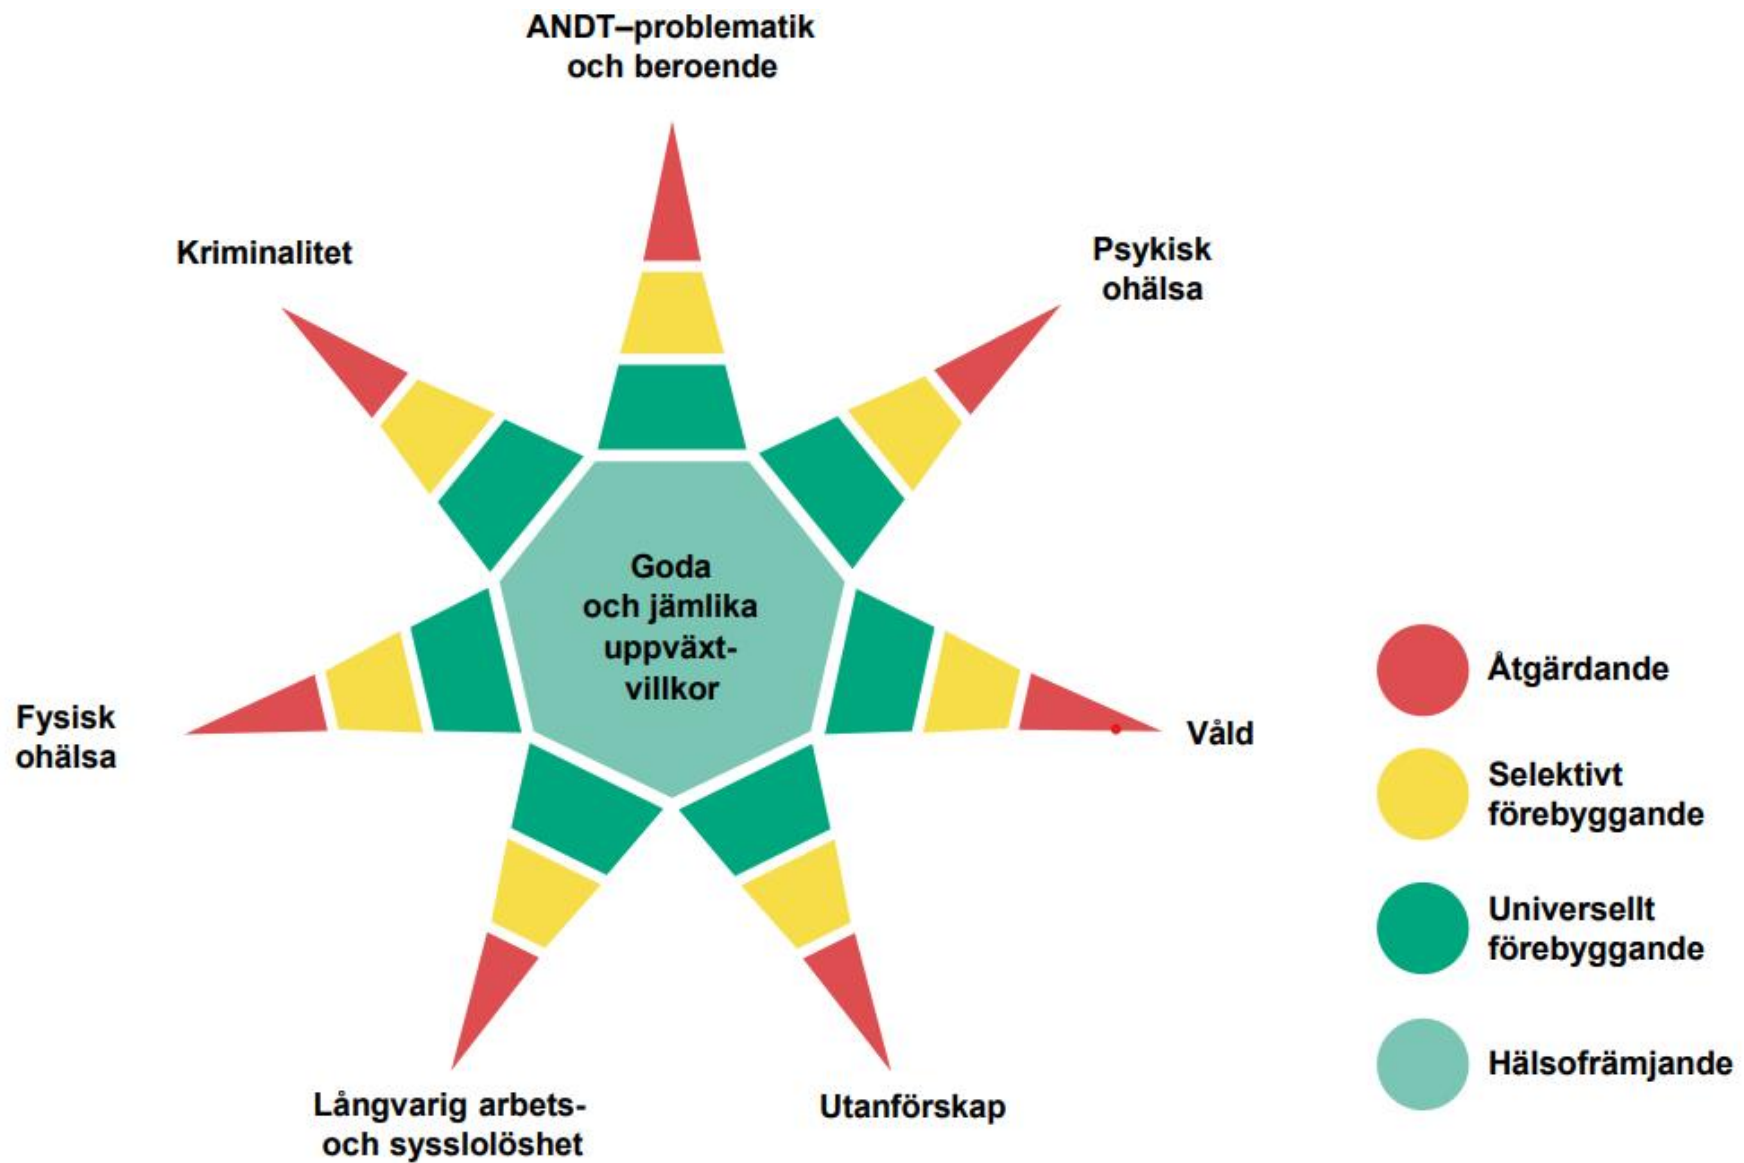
ANDT–problematik och beroende

Kriminalitet

Psykisk ohälsa

Goda och jämlika uppväxtvillkor

Fysisk ohälsa

Våld

Långvarig arbets- och sysslolöshet

Utanförskap

Åtgärdande

Selektivt förebyggande

Universellt förebyggande

Hälsofrämjande